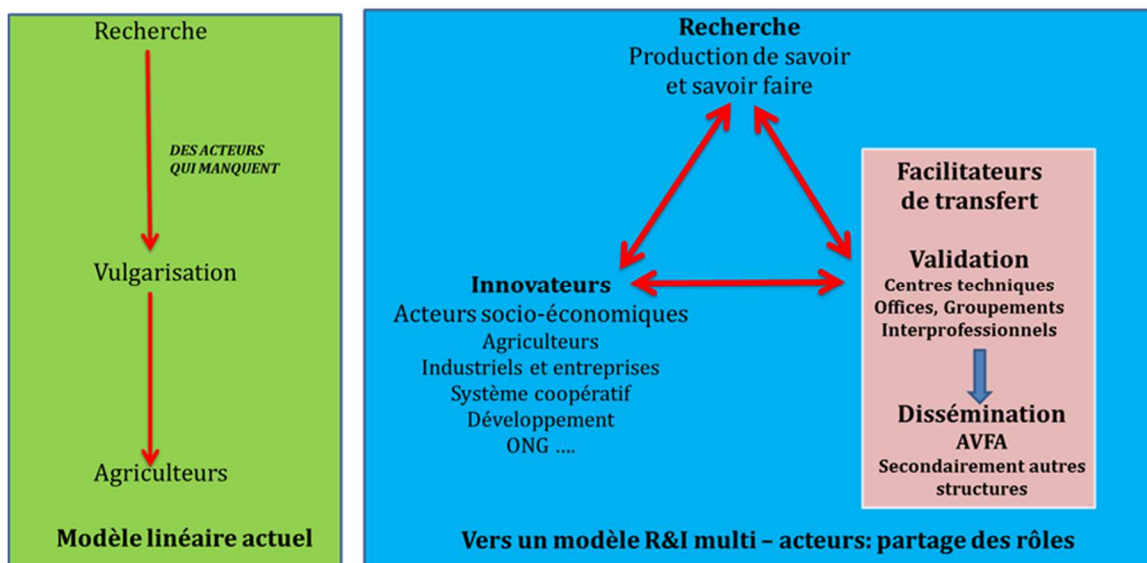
Recherche

DES ACTEURS QUI MANQUENT

Vulgarisation

Agriculteurs

Modèle linéaire actuel

Recherche
Production de savoir et savoir faire

Facilitateurs de transfert

Validation
Centres techniques
Offices, Groupements Interprofessionnels

Dissémination
AVFA
Secondairement autres structures

Innovateurs
Acteurs socio-économiques
Agriculteurs
Industriels et entreprises
Système coopératif
Développement
ONG ....

Vers un modèle R&I multi – acteurs: partage des rôles